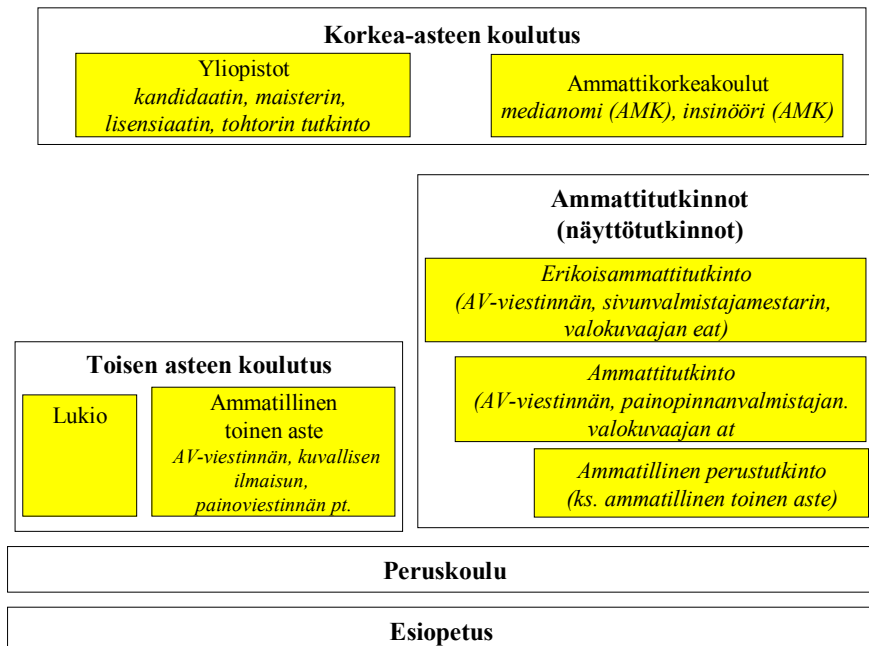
Korkea-asteen koulutus

Yliopistot
*kandidaatin, maisterin, lisensiaatin, tohtorin tutkinto*

Ammattikorkeakoulut
*medianomi (AMK), insinööri (AMK)*

Ammattitutkinnot (näyttötutkinnot)

*Erikoisammattitutkinto (AV-viestinnän, sivunvalmistajamestarin, valokuvaajan eat)*

*Ammattitutkinto (AV-viestinnän, painopinnanvalmistajan. valokuvaajan at*

*Ammatillinen perustutkinto (ks. ammatillinen toinen aste)*

Toisen asteen koulutus

Lukio

Ammatillinen toinen aste
*AV-viestinnän, kuvallisen ilmaisun, painoviestinnän pt.*

Peruskoulu

Esiopetus